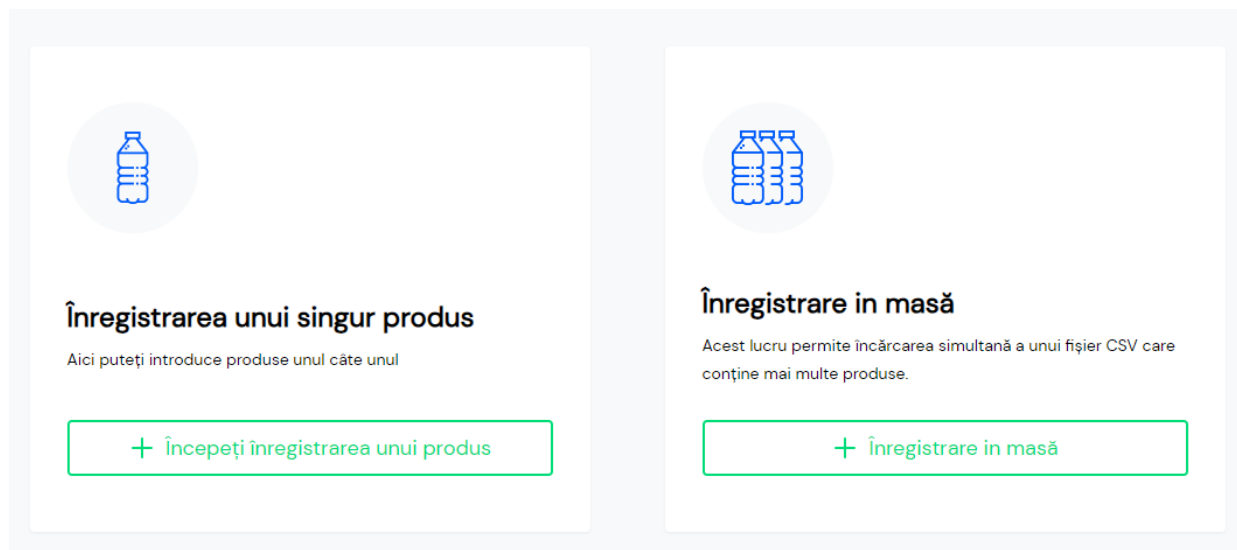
Înregistrarea unui singur produs

Aici puteți introduce produse unul câte unul

+ Începeți înregistrarea unui produs

Înregistrare in masă

Acest lucru permite încărcarea simultană a unui fișier CSV care conține mai multe produse.

+ Înregistrare in masă